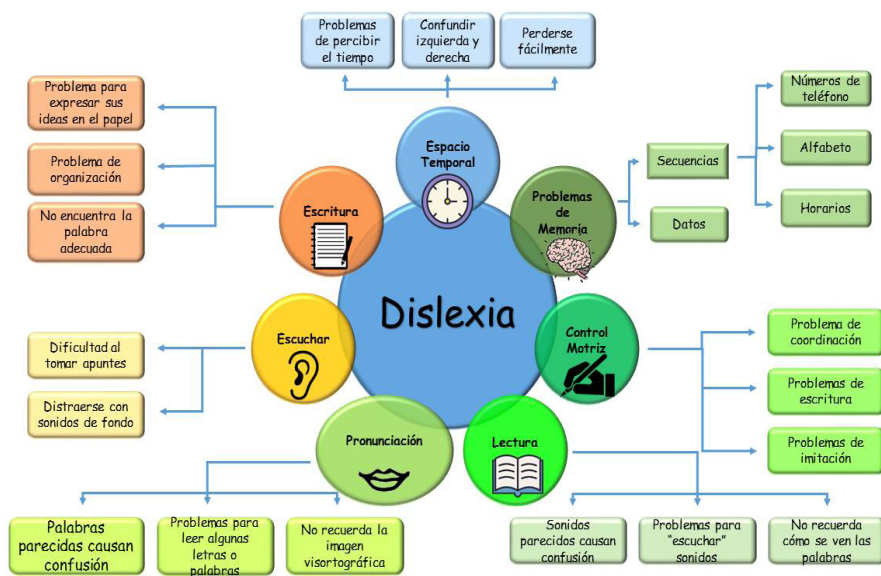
Dislexia

Espacio Temporal

Problemas de percibir el tiempo

Confundir izquierda y derecha

Perderse fácilmente

Problemas de Memoria

Secuencias

Números de teléfono

Alfabeto

Horarios

Datos

Control Motriz

Problema de coordinación

Problemas de escritura

Problemas de imitación

Lectura

Sonidos parecidos causan confusión

Problemas para "escuchar" sonidos

No recuerda cómo se ven las palabras

Pronunciación

Palabras parecidas causan confusión

Problemas para leer algunas letras o palabras

No recuerda la imagen visortográfica

Escuchar

Dificultad al tomar apuntes

Distraerse con sonidos de fondo

Escritura

Problema para expresar sus ideas en el papel

Problema de organización

No encuentra la palabra adecuada